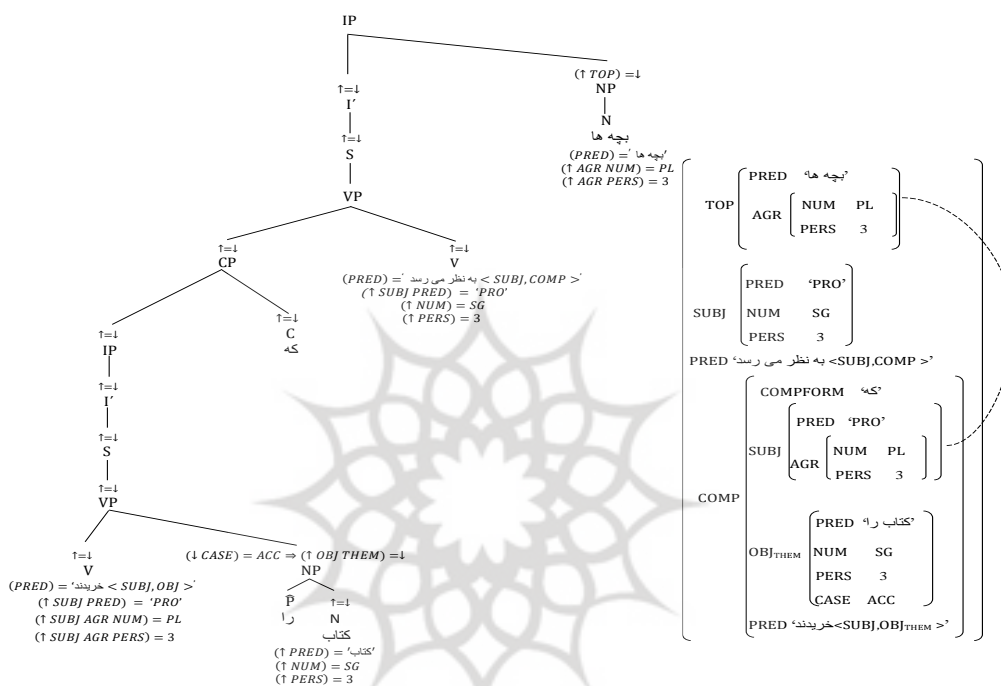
IP

↑=↓
I′
↑=↓
S
VP

(↑ TOP) =↓
NP
N
بچه ها
$(PRED) =$ 'بچه ها'
$(\uparrow AGR\ NUM) = PL$
$(\uparrow AGR\ PERS) = 3$

↑=↓
CP

↑=↓
V
$(PRED) =$ 'به نظر می رسد $< SUBJ, COMP >$'
$(\uparrow SUBJ\ PRED) =$ 'PRO'
$(\uparrow NUM) = SG$
$(\uparrow PERS) = 3$

↑=↓
IP
↑=↓
I′
↑=↓
S
↑=↓
VP

↑=↓
C
که

↑=↓
V
$(PRED) =$ 'خریدند $< SUBJ, OBJ >$'
$(\uparrow SUBJ\ PRED) =$ 'PRO'
$(\uparrow SUBJ\ AGR\ NUM) = PL$
$(\uparrow SUBJ\ AGR\ PERS) = 3$

$(\downarrow CASE) = ACC \Rightarrow (\uparrow OBJ\ THEM) =\downarrow$
NP
P̄
را
↑=↓
N
کتاب
$(\uparrow PRED) =$ 'کتاب'
$(\uparrow NUM) = SG$
$(\uparrow PERS) = 3$

TOP [PRED 'بچه ها' AGR [NUM PL PERS 3]]
SUBJ [PRED 'PRO' NUM SG PERS 3]
PRED 'به نظر می رسد <SUBJ,COMP >'
COMP [COMPFORM 'که' SUBJ [PRED 'PRO' AGR [NUM PL PERS 3]] OBJ$_{THEM}$ [PRED 'کتاب را' NUM SG PERS 3 CASE ACC] PRED 'خریدند<SUBJ,OBJ$_{THEM}$ >']